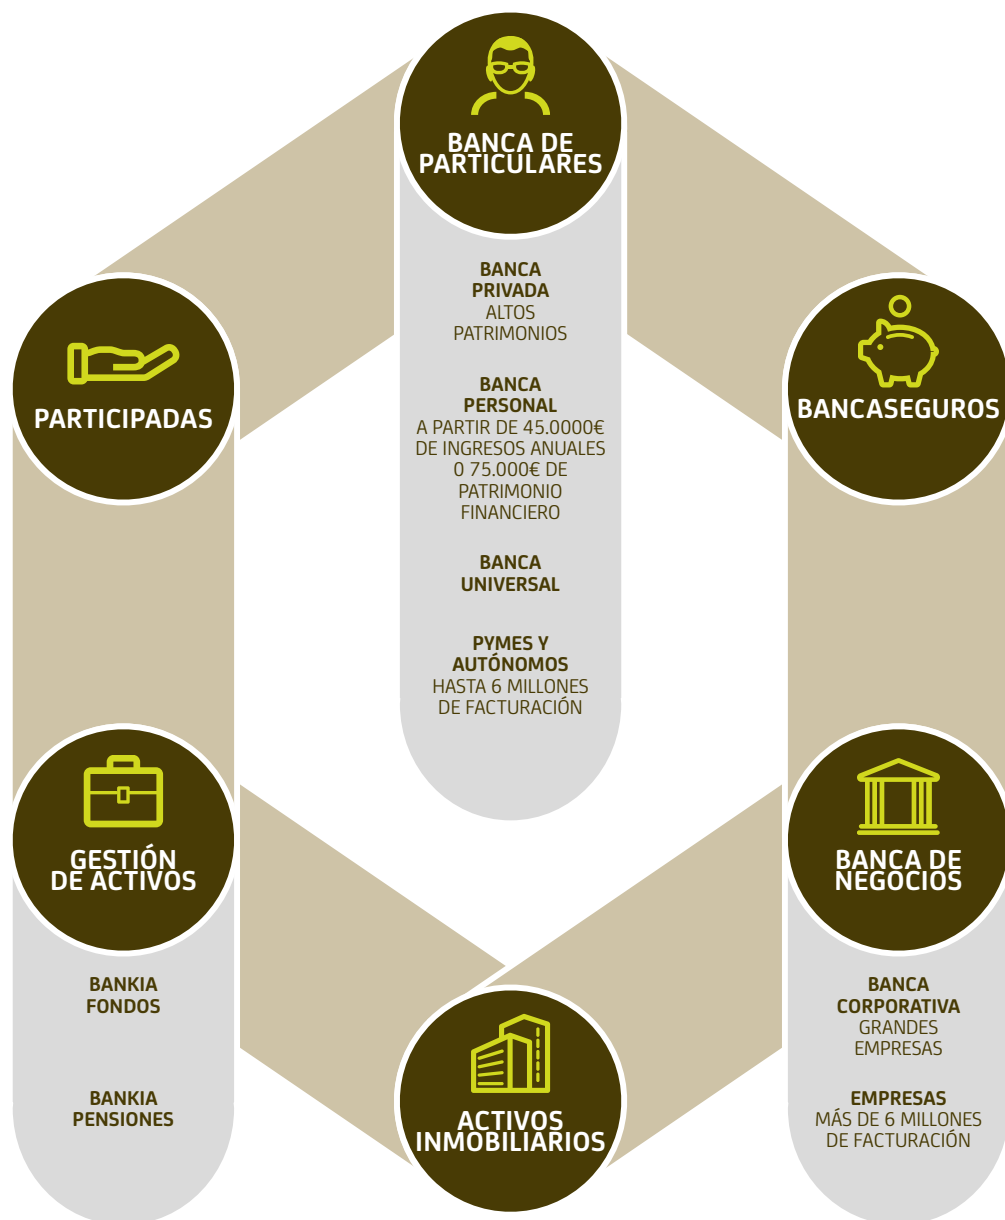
BANCA DE PARTICULARES

BANCA PRIVADA
ALTOS PATRIMONIOS

BANCA PERSONAL
A PARTIR DE 45.0000€ DE INGRESOS ANUALES O 75.000€ DE PATRIMONIO FINANCIERO

BANCA UNIVERSAL

PYMES Y AUTÓNOMOS
HASTA 6 MILLONES DE FACTURACIÓN

PARTICIPADAS

BANCASEGUROS

GESTIÓN DE ACTIVOS

BANKIA FONDOS

BANKIA PENSIONES

BANCA DE NEGOCIOS

BANCA CORPORATIVA
GRANDES EMPRESAS

EMPRESAS
MÁS DE 6 MILLONES DE FACTURACIÓN

ACTIVOS INMOBILIARIOS